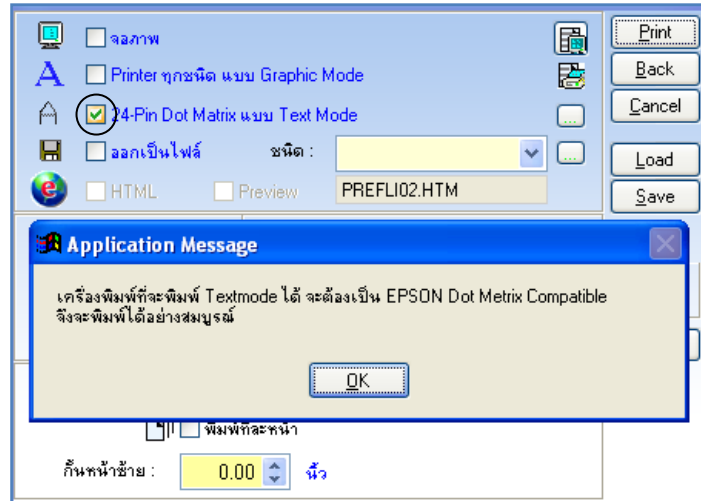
จอภาพ
Printer ทุกชนิด แบบ Graphic Mode
24-Pin Dot Matrix แบบ Text Mode
ออกเป็นไฟล์
ชนิด :
HTML
Preview
PREFLI02.HTM

Print
Back
Cancel
Load
Save

Application Message

เครื่องพิมพ์ที่จะพิมพ์ Textmode ได้ จะต้องเป็น EPSON Dot Metrix Compatible
จึงจะพิมพ์ได้อย่างสมบูรณ์

OK

พิมพ์ทีละหน้า
กั้นหน้าซ้าย :
0.00
นิ้ว